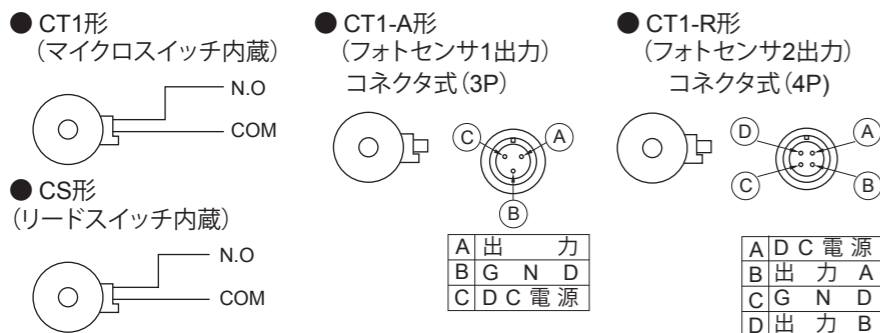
● CT1形
（マイクロスイッチ内蔵）

N.O
COM

● CS形
（リードスイッチ内蔵）

N.O
COM

● CT1-A形
（フォトセンサ1出力）
コネクタ式（3P）

C A B

| A | 出　　力 |
|---|---|
| B | G　N　D |
| C | D C 電 源 |

● CT1-R形
（フォトセンサ2出力）
コネクタ式（4P）

D A C B

| A | D C 電 源 |
|---|---|
| B | 出　力　A |
| C | G　N　D |
| D | 出　力　B |